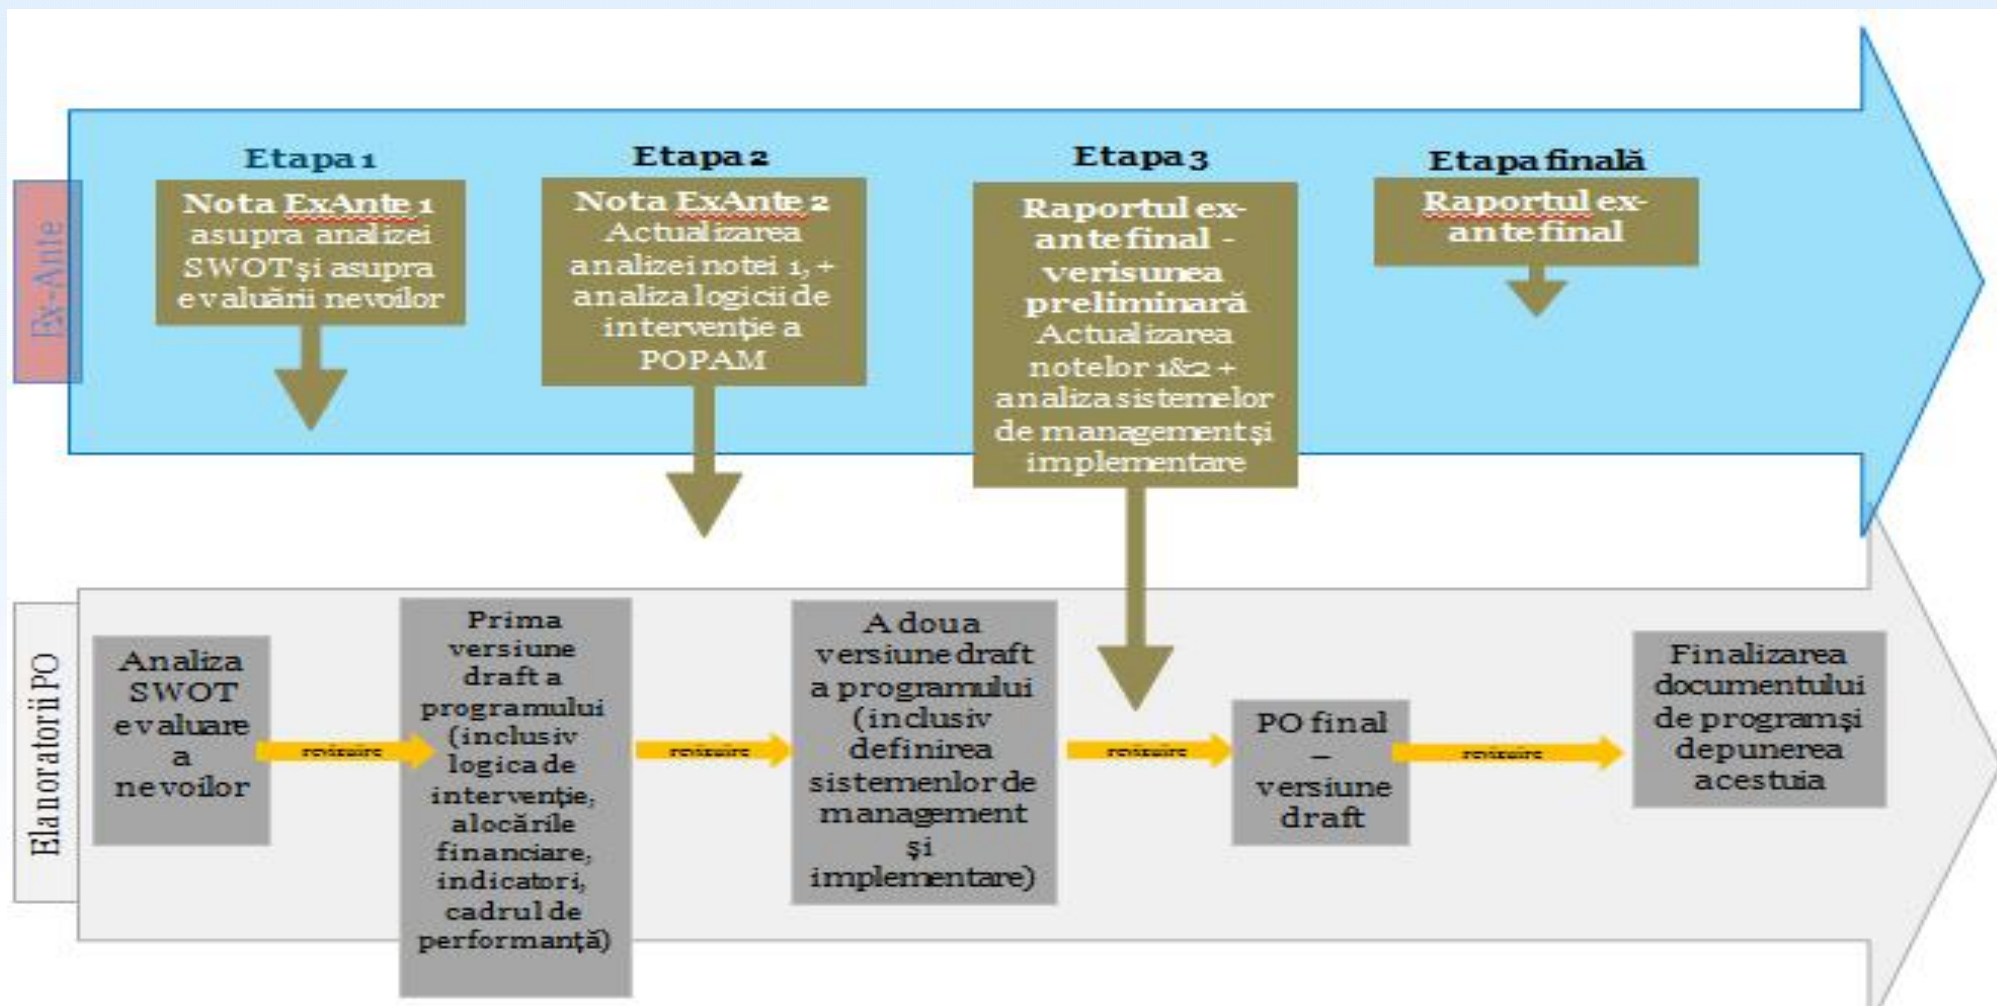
Ex-Ante

Etapa 1
Nota ExAnte 1 asupra analizei SWOT și asupra evaluării nevoilor

Etapa 2
Nota ExAnte 2 Actualizarea analizei notei 1, + analiza logicii de intervenție a POPAM

Etapa 3
Raportul ex-ante final - verisunea preliminară Actualizarea notelor 1&2 + analiza sistemelor de management și implementare

Etapa finală
Raportul ex-ante final

Elanoratorii PO

Analiza SWOT evaluare a nevoilor

revizuire

Prima versiune draft a programului (inclusiv logica de intervenție, alocările financiare, indicatori, cadrul de performanță)

revizuire

A doua versiune draft a programului (inclusiv definirea sistemenlor de management și implementare)

revizuire

PO final – versiune draft

revizuire

Finalizarea documentului de program și depunerea acestuia